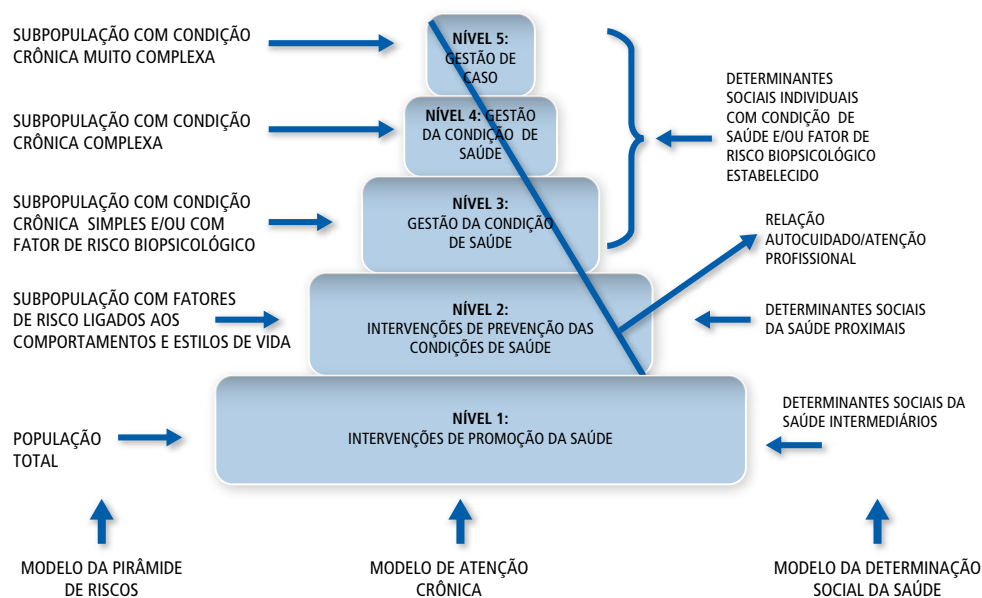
SUBPOPULAÇÃO COM CONDIÇÃO CRÔNICA MUITO COMPLEXA

SUBPOPULAÇÃO COM CONDIÇÃO CRÔNICA COMPLEXA

SUBPOPULAÇÃO COM CONDIÇÃO CRÔNICA SIMPLES E/OU COM FATOR DE RISCO BIOPSICOLÓGICO

SUBPOPULAÇÃO COM FATORES DE RISCO LIGADOS AOS COMPORTAMENTOS E ESTILOS DE VIDA

POPULAÇÃO TOTAL

NÍVEL 5: GESTÃO DE CASO

NÍVEL 4: GESTÃO DA CONDIÇÃO DE SAÚDE

NÍVEL 3: GESTÃO DA CONDIÇÃO DE SAÚDE

NÍVEL 2: INTERVENÇÕES DE PREVENÇÃO DAS CONDIÇÕES DE SAÚDE

NÍVEL 1: INTERVENÇÕES DE PROMOÇÃO DA SAÚDE

DETERMINANTES SOCIAIS INDIVIDUAIS COM CONDIÇÃO DE SAÚDE E/OU FATOR DE RISCO BIOPSICOLÓGICO ESTABELECIDO

RELAÇÃO AUTOCUIDADO/ATENÇÃO PROFISSIONAL

DETERMINANTES SOCIAIS DA SAÚDE PROXIMAIS

DETERMINANTES SOCIAIS DA SAÚDE INTERMEDIÁRIOS

MODELO DA PIRÂMIDE DE RISCOS

MODELO DE ATENÇÃO CRÔNICA

MODELO DA DETERMINAÇÃO SOCIAL DA SAÚDE